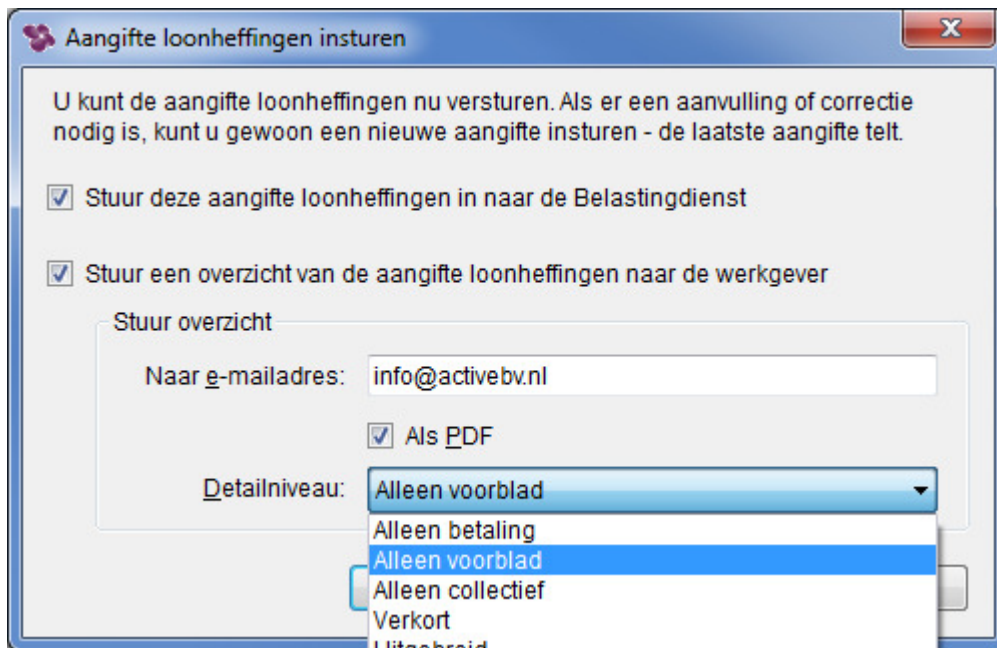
Aangifte loonheffingen insturen

X

U kunt de aangifte loonheffingen nu versturen. Als er een aanvulling of correctie nodig is, kunt u gewoon een nieuwe aangifte insturen - de laatste aangifte telt.

☑ Stuur deze aangifte loonheffingen in naar de Belastingdienst

☑ Stuur een overzicht van de aangifte loonheffingen naar de werkgever

Stuur overzicht

Naar e-mailadres: info@activebv.nl

☑ Als PDF

Detailniveau: Alleen voorblad

Alleen betaling
Alleen voorblad
Alleen collectief
Verkort
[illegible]